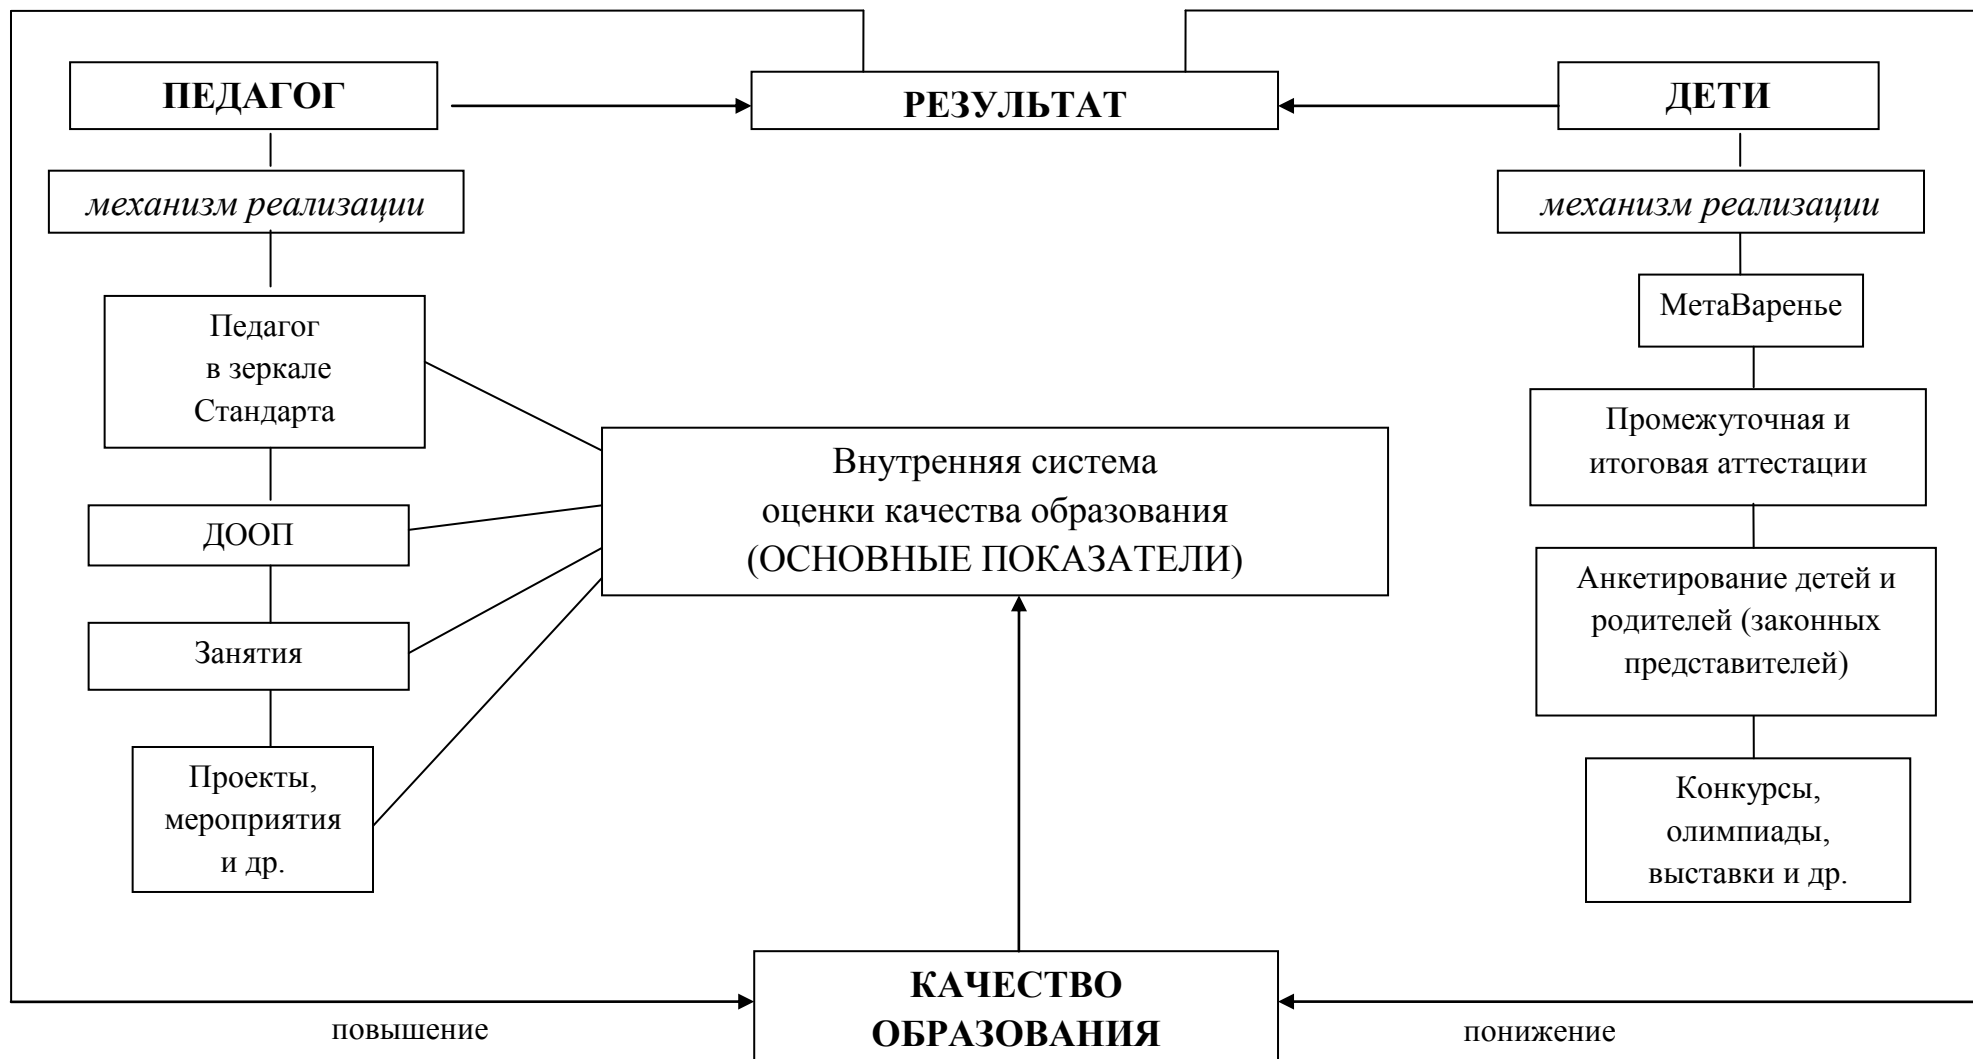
ПЕДАГОГ

РЕЗУЛЬТАТ

ДЕТИ

механизм реализации

Педагог в зеркале Стандарта

ДООП

Занятия

Проекты, мероприятия и др.

Внутренняя система оценки качества образования (ОСНОВНЫЕ ПОКАЗАТЕЛИ)

механизм реализации

МетаВаренье

Промежуточная и итоговая аттестации

Анкетирование детей и родителей (законных представителей)

Конкурсы, олимпиады, выставки и др.

КАЧЕСТВО ОБРАЗОВАНИЯ

повышение

понижение